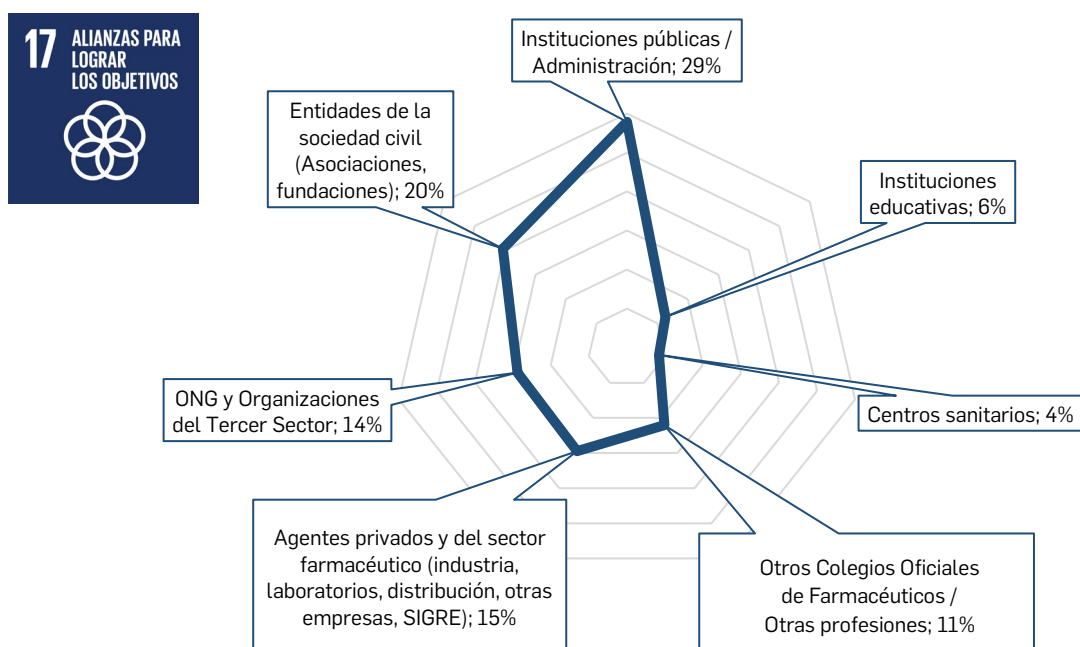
17 ALIANZAS PARA LOGRAR LOS OBJETIVOS

Instituciones públicas / Administración; 29%

Entidades de la sociedad civil (Asociaciones, fundaciones); 20%

Instituciones educativas; 6%

ONG y Organizaciones del Tercer Sector; 14%

Centros sanitarios; 4%

Agentes privados y del sector farmacéutico (industria, laboratorios, distribución, otras empresas, SIGRE); 15%

Otros Colegios Oficiales de Farmacéuticos / Otras profesiones; 11%